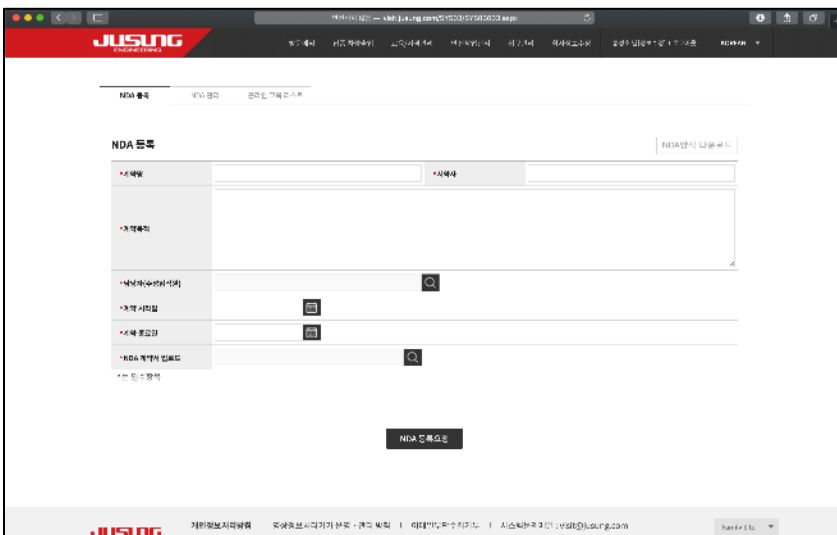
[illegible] — visit.jusung.com/SYS00/SYS00000.aspx

JUSUNG ENGINEERING

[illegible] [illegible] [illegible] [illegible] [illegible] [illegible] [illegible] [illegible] KOREAN

NDA 등록 NDA 관리 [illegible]

NDA 등록

NDA양식 다운로드

*계약명

*계약사

*계약목적

*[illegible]

*계약 시작일

*계약 종료일

*NDA 계약서 업로드

*는 필수항목

NDA 등록요청

JUSUNG

개인정보처리방침 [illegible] | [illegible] | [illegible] : visit@jusung.com

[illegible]